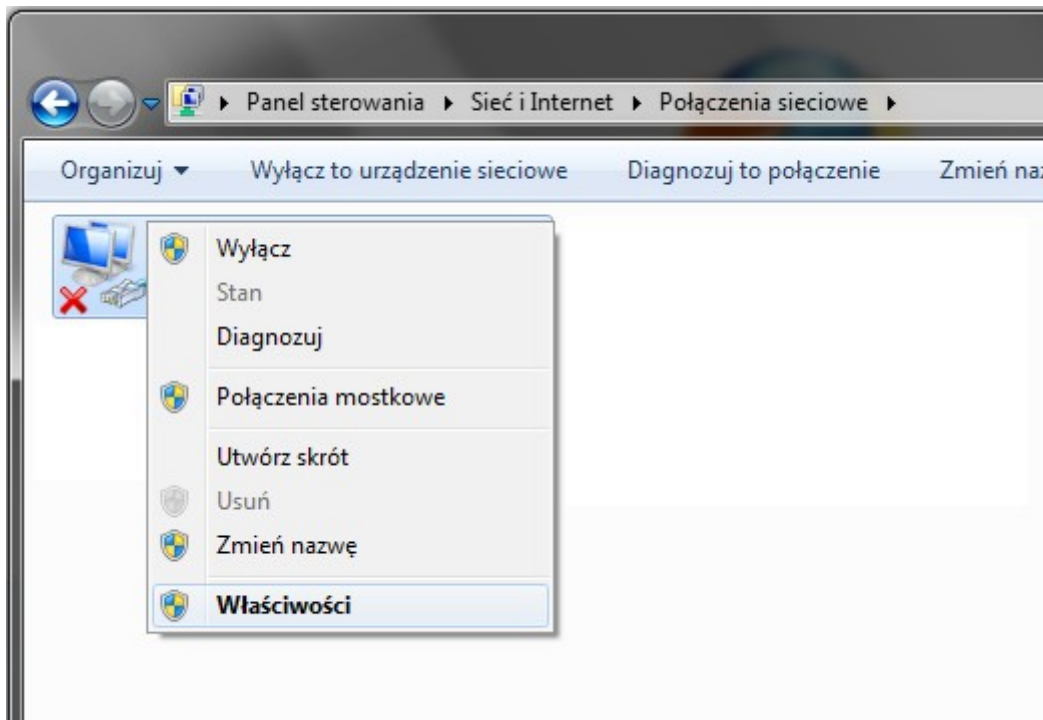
▸ Panel sterowania ▸ Sieć i Internet ▸ Połączenia sieciowe ▸

Organizuj ▾ Wyłącz to urządzenie sieciowe Diagnozuj to połączenie Zmień na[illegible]

Wyłącz
Stan
Diagnozuj
Połączenia mostkowe
Utwórz skrót
Usuń
Zmień nazwę
Właściwości